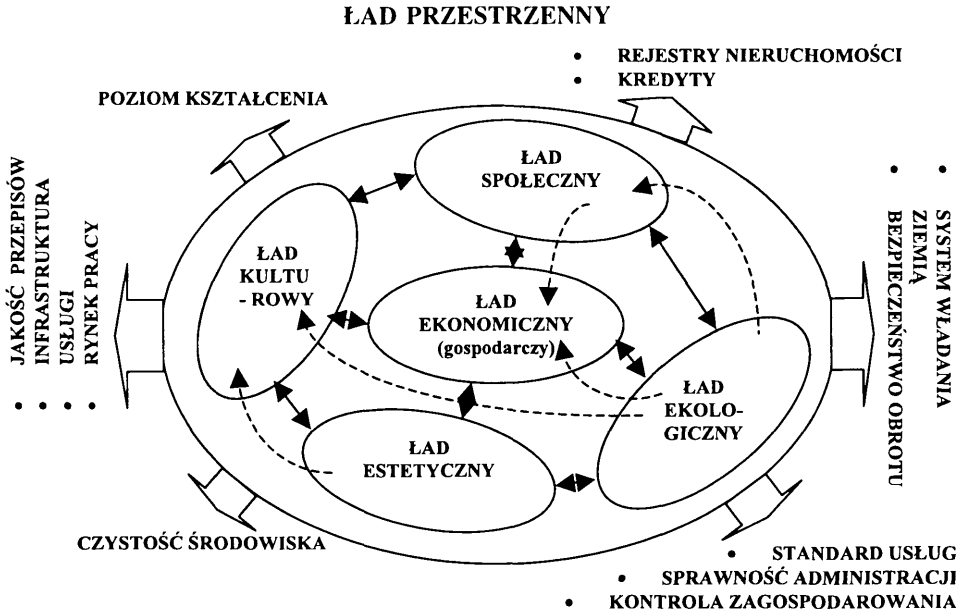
ŁAD PRZESTRZENNY

• REJESTRY NIERUCHOMOŚCI
• KREDYTY

POZIOM KSZTAŁCENIA

• JAKOŚĆ PRZEPISÓW
• INFRASTRUKTURA
• USŁUGI
• RYNEK PRACY

ŁAD SPOŁECZNY

ŁAD KULTU - ROWY

ŁAD EKONOMICZNY (gospodarczy)

ŁAD EKOLOGICZNY

ŁAD ESTETYCZNY

• SYSTEM WŁADANIA ZIEMIĄ
• BEZPIECZEŃSTWO OBROTU

CZYSTOŚĆ ŚRODOWISKA

• STANDARD USŁUG
• SPRAWNOŚĆ ADMINISTRACJI
• KONTROLA ZAGOSPODAROWANIA